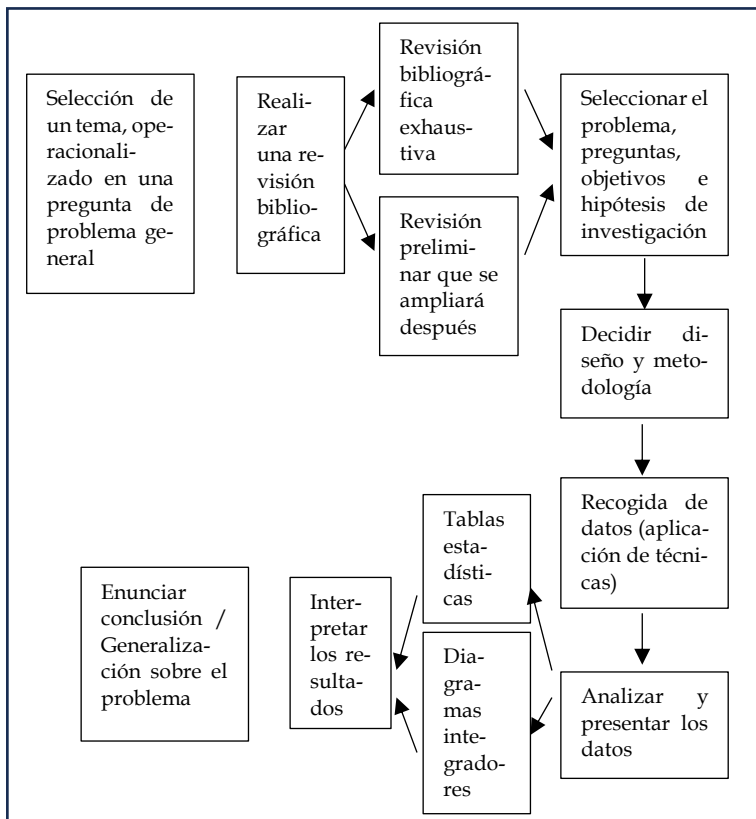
Selección de un tema, operacionalizado en una pregunta de problema general

Realizar una revisión bibliográfica

Revisión bibliográfica exhaustiva

Revisión preliminar que se ampliará después

Seleccionar el problema, preguntas, objetivos e hipótesis de investigación

Decidir diseño y metodología

Recogida de datos (aplicación de técnicas)

Analizar y presentar los datos

Tablas estadísticas

Diagramas integradores

Interpretar los resultados

Enunciar conclusión / Generalización sobre el problema